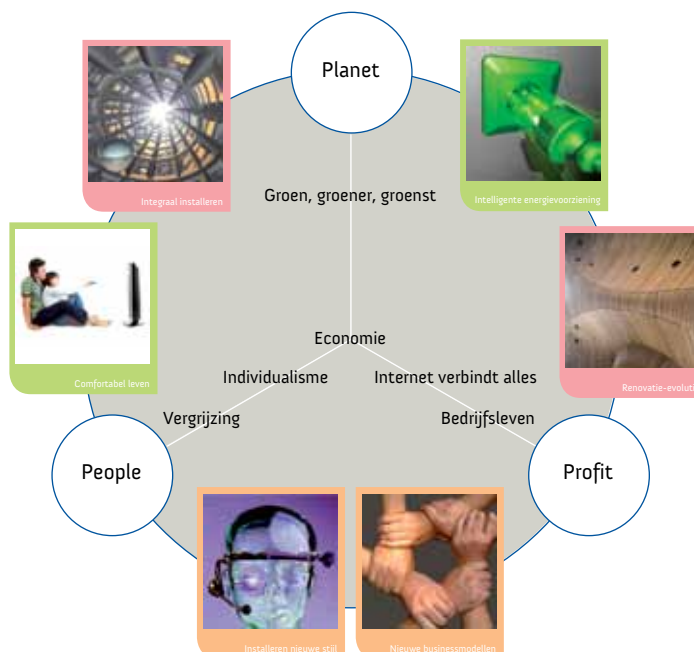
Planet

Integraal installeren

Intelligente energievoorziening

Groen, groener, groenst

Comfortabel leven

Renovatie-evolutie

Economie

Individualisme

Internet verbindt alles

Vergrijzing

Bedrijfsleven

People

Profit

Installeren nieuwe stijl

Nieuwe businessmodellen